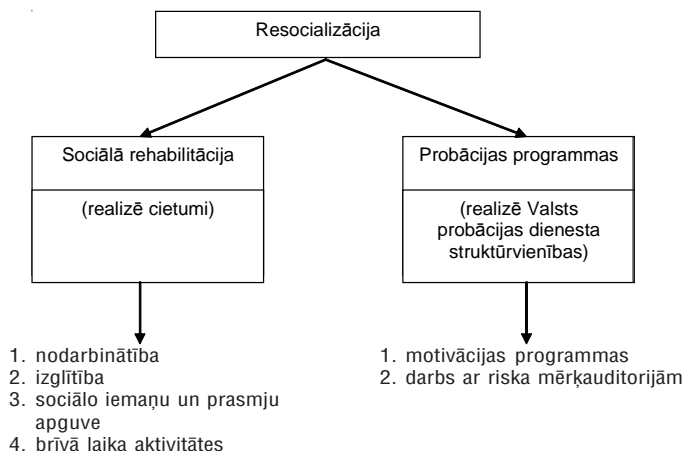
Resocializācija

Sociālā rehabilitācija

(realizē cietumi)

1. nodarbinātība
2. izglītība
3. sociālo iemaņu un prasmju apguve
4. brīvā laika aktivitātes

Probācijas programmas

(realizē Valsts probācijas dienesta struktūrvienības)

1. motivācijas programmas
2. darbs ar riska mērķauditorijām